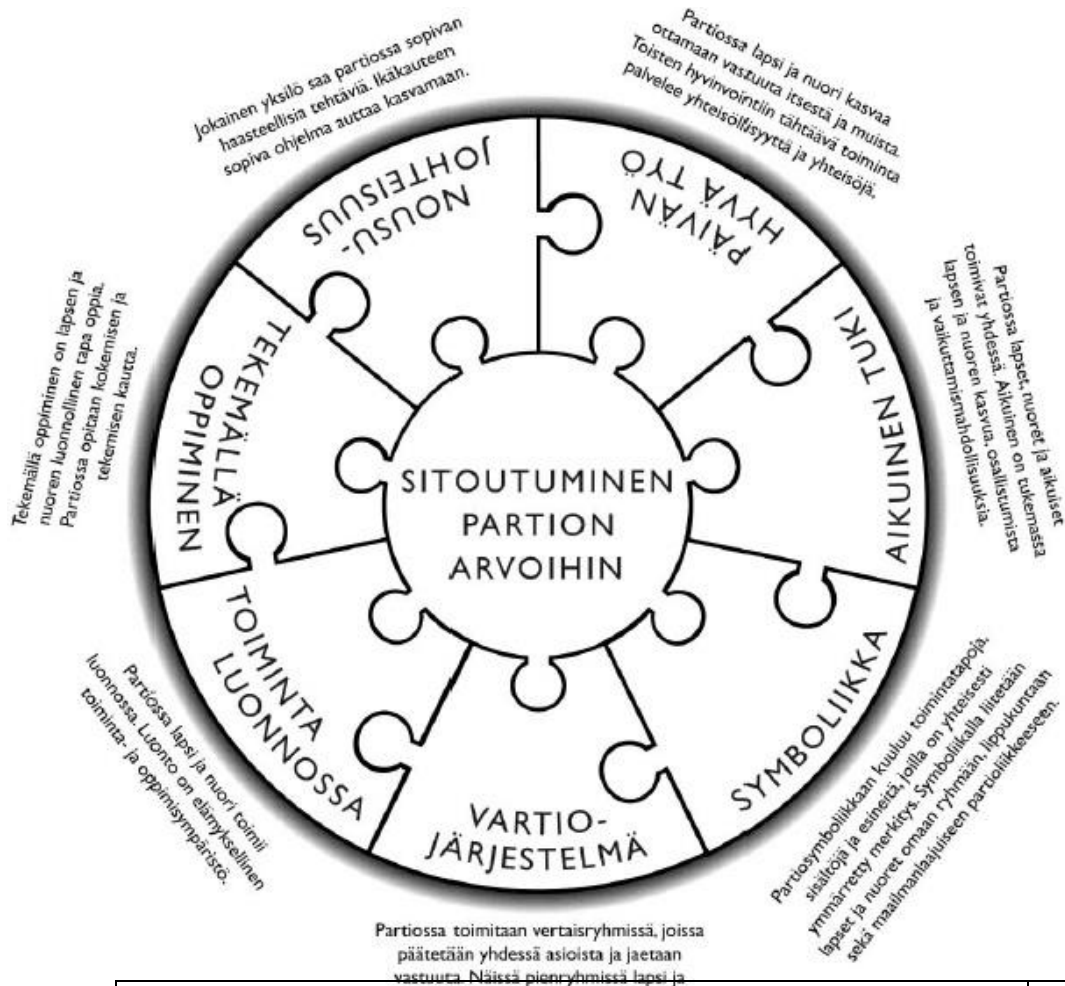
Jokainen yksilö saa partiossa sopivan haasteellisia tehtäviä. Ikäkauteen sopiva ohjelma auttaa kasvamaan.

NOUSU-JOHTEISUUS

Partiossa lapsi ja nuori kasvaa ottamaan vastuuta itsestä ja muista. Toisten hyvinvointiin tähtäävä toiminta palvelee yhteisöllisyyttä ja yhteisöjä.

PÄIVÄN HYVÄ TYÖ

Partiossa lapset, nuoret ja aikuiset toimivat yhdessä. Aikuinen on tukemassa lapsen ja nuoren kasvua, osallistumista ja vaikuttamismahdollisuuksia.

AIKUINEN TUKI

Tekemällä oppiminen on lapsen ja nuoren luonnollinen tapa oppia. Partiossa opitaan kokemisen ja tekemisen kautta.

TEKEMÄLLÄ OPPIMINEN

SITOUTUMINEN PARTION ARVOIHIN

TOIMINTA LUONNOSSA

Partiossa lapsi ja nuori toimii luonnossa. Luonto on elämyksellinen toiminta- ja oppimisympäristö.

SYMBOLIIKKA

Partiosymboliikkaan kuuluu toimintatapoja, sisältöjä ja esineitä, joilla on yhteisesti ymmärretty merkitys. Symboliikalla liitetään lapset ja nuoret omaan ryhmään, lippukuntaan sekä maailmanlaajuiseen partioliikkeeseen.

VARTIO-JÄRJESTELMÄ

Partiossa toimitaan vertaisryhmissä, joissa päätetään yhdessä asioista ja jaetaan vastuuta. Näissä pienryhmissä lapsi ja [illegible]